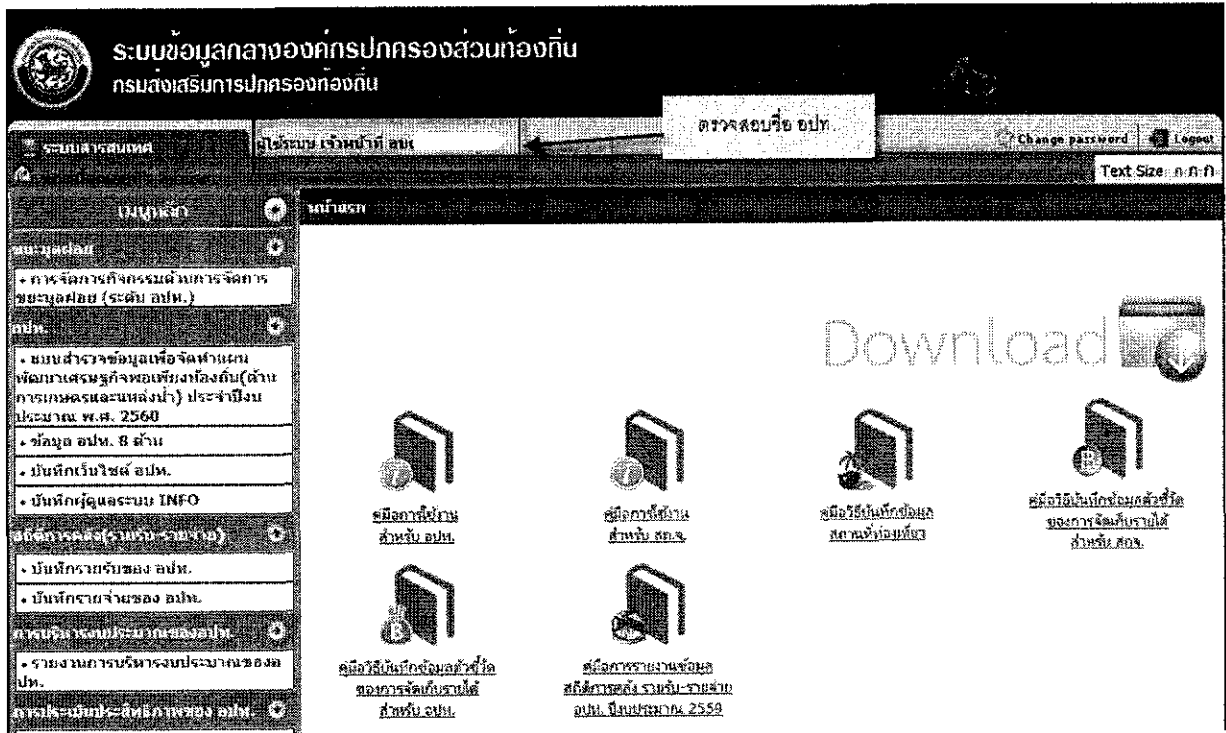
ระบบข้อมูลกลางองค์กรปกครองส่วนท้องถิ่น
กรมส่งเสริมการปกครองท้องถิ่น

ระบบสารสนเทศ
ผู้ใช้งาน เจ้าหน้าที่ อปท.
ตรวจสอบชื่อ อปท.
Change password
Logout
Text Size

เมนูหลัก
หน้าแรก

ขยะมูลฝอย
• การจัดการกิจกรรมด้านการจัดการขยะมูลฝอย (ระดับ อปท.)
อปท.
• แบบสำรวจข้อมูลเพื่อจัดทำแผนพัฒนาเศรษฐกิจพอเพียงท้องถิ่น(ด้านการเกษตรและแหล่งน้ำ) ประจำปีงบประมาณ พ.ศ. 2560
• ข้อมูล อปท. 8 ด้าน
• บันทึกเว็บไซต์ อปท.
• บันทึกผู้ดูแลระบบ INFO
สถิติการคลัง(รายรับ-รายจ่าย)
• บันทึกรายรับของ อปท.
• บันทึกรายจ่ายของ อปท.
การบริหารงบประมาณของอปท.
• รายงานการบริหารงบประมาณของอปท.
การประเมินประสิทธิภาพของ อปท.

Download

คู่มือการใช้งาน สำหรับ อปท.
คู่มือการใช้งาน สำหรับ สถ.จ.
คู่มือวิธีบันทึกข้อมูลสถานที่ท่องเที่ยว
คู่มือวิธีบันทึกข้อมูลตัวชี้วัดของการจัดเก็บรายได้ สำหรับ สถจ.
คู่มือวิธีบันทึกข้อมูลตัวชี้วัดของการจัดเก็บรายได้ สำหรับ อปท.
คู่มือการรายงานข้อมูลสถิติการคลัง รายรับ-รายจ่าย อปท. ปีงบประมาณ 2559